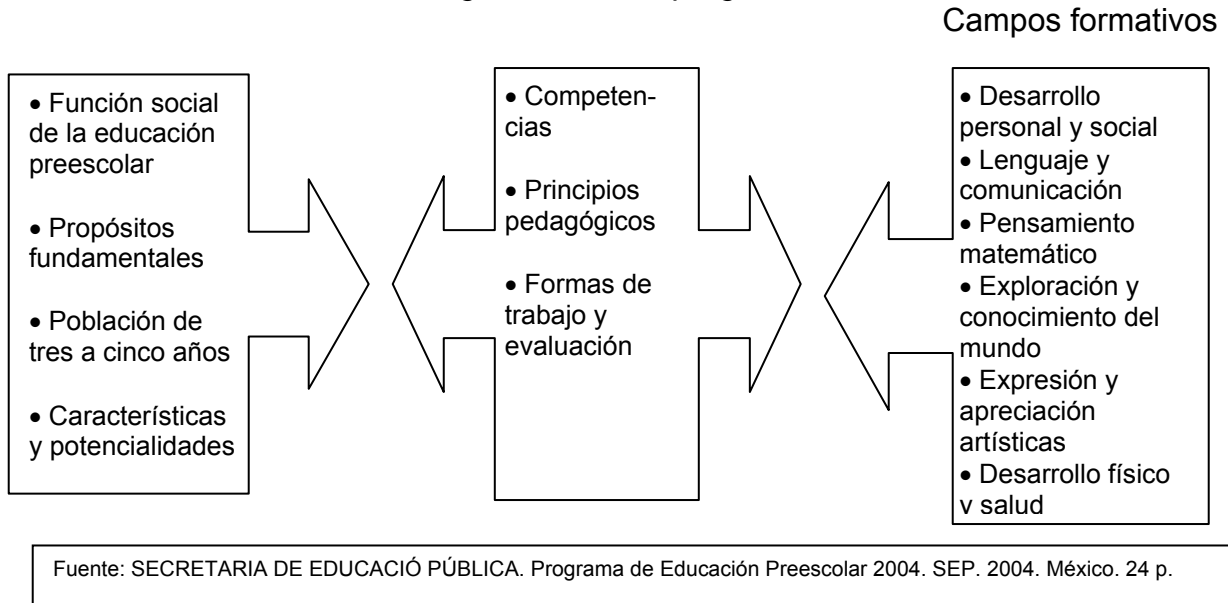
Campos formativos

• Función social de la educación preescolar

• Propósitos fundamentales

• Población de tres a cinco años

• Características y potencialidades

• Competencias

• Principios pedagógicos

• Formas de trabajo y evaluación

• Desarrollo personal y social
• Lenguaje y comunicación
• Pensamiento matemático
• Exploración y conocimiento del mundo
• Expresión y apreciación artísticas
• Desarrollo físico y salud

Fuente: SECRETARIA DE EDUCACIÓ PÚBLICA. Programa de Educación Preescolar 2004. SEP. 2004. México. 24 p.